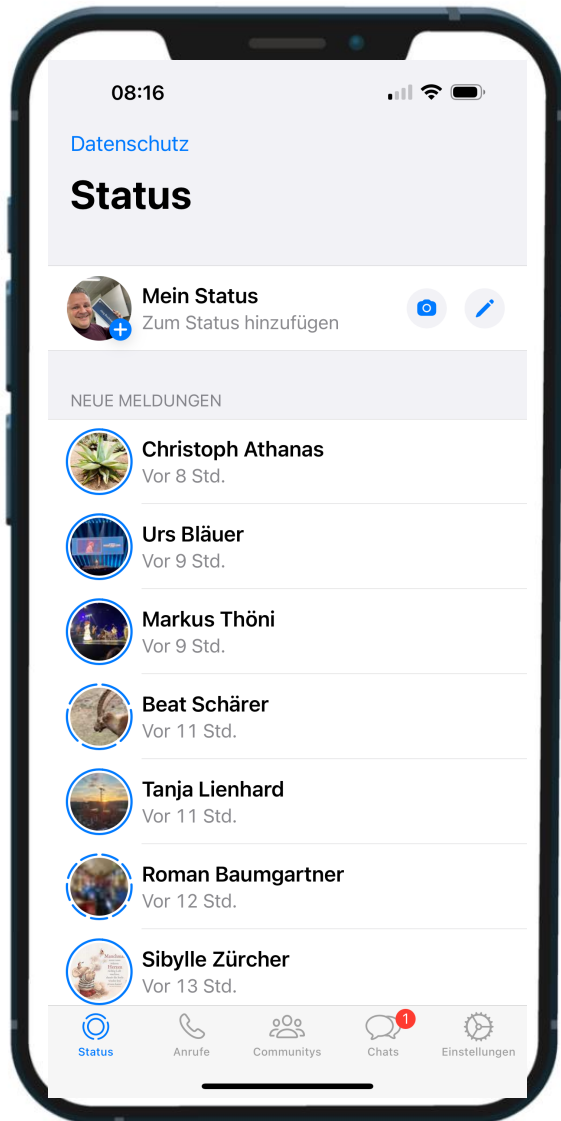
08:16

Datenschutz

Status

Mein Status
Zum Status hinzufügen

NEUE MELDUNGEN

Christoph Athanas
Vor 8 Std.

Urs Bläuer
Vor 9 Std.

Markus Thöni
Vor 9 Std.

Beat Schärer
Vor 11 Std.

Tanja Lienhard
Vor 11 Std.

Roman Baumgartner
Vor 12 Std.

Sibylle Zürcher
Vor 13 Std.

Status Anrufe Communitys 1 Chats Einstellungen